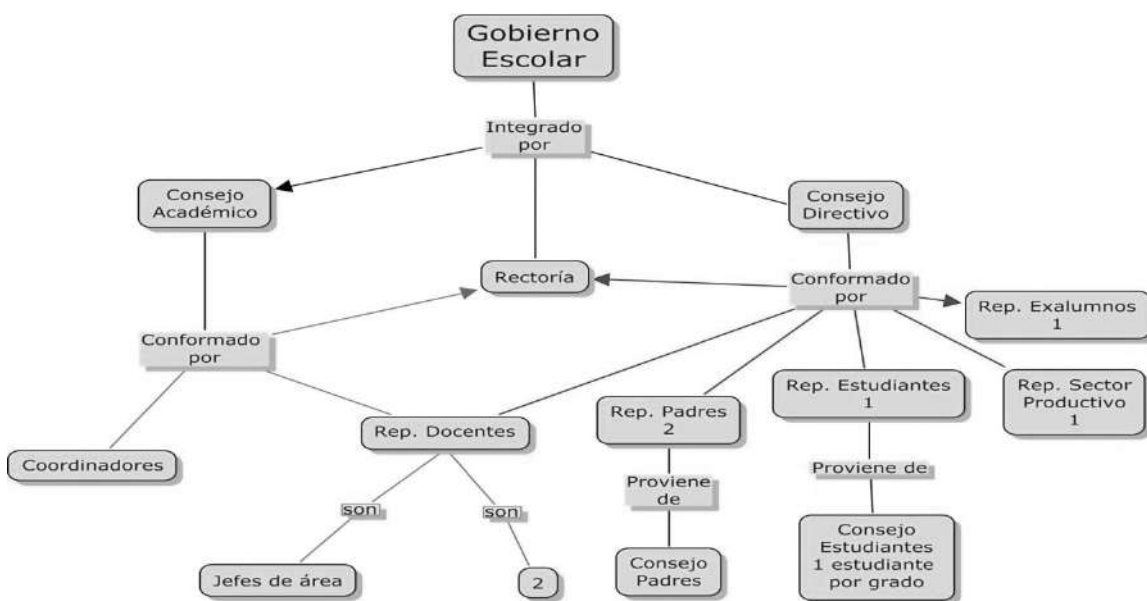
Gobierno Escolar

Integrado por

Consejo Académico

Consejo Directivo

Rectoría

Conformado por

Rep. Exalumnos 1

Conformado por

Rep. Estudiantes 1

Rep. Sector Productivo 1

Rep. Padres 2

Rep. Docentes

Coordinadores

Proviene de

Proviene de

son

son

Consejo Estudiantes 1 estudiante por grado

Consejo Padres

Jefes de área

2